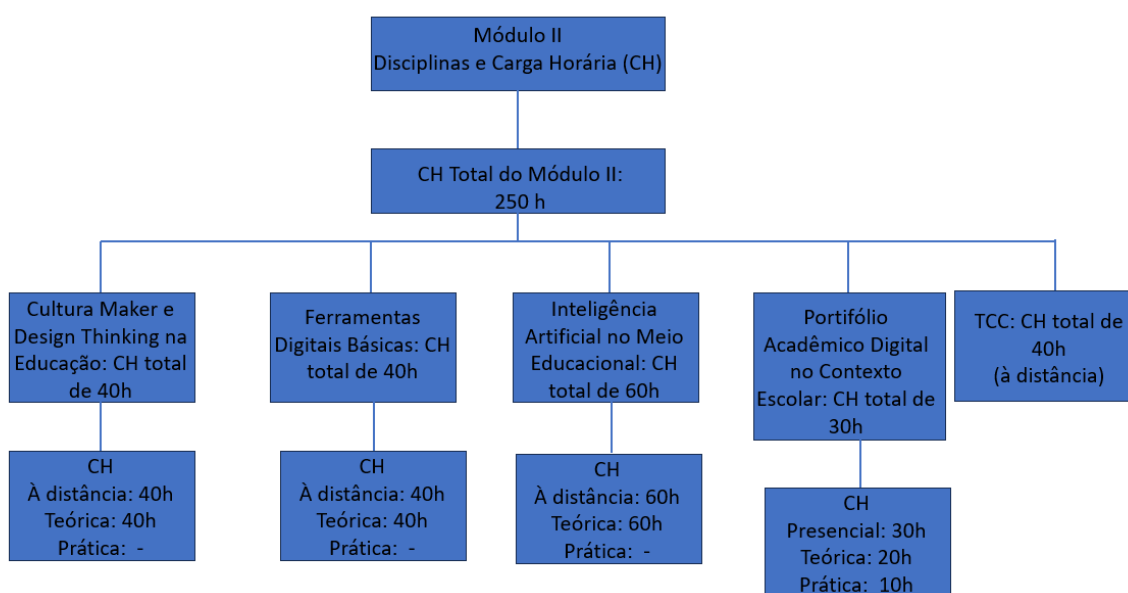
Módulo II
Disciplinas e Carga Horária (CH)

CH Total do Módulo II:
250 h

Cultura Maker e Design Thinking na Educação: CH total de 40h

CH
À distância: 40h
Teórica: 40h
Prática: -

Ferramentas Digitais Básicas: CH total de 40h

CH
À distância: 40h
Teórica: 40h
Prática: -

Inteligência Artificial no Meio Educacional: CH total de 60h

CH
À distância: 60h
Teórica: 60h
Prática: -

Portifólio Acadêmico Digital no Contexto Escolar: CH total de 30h

CH
Presencial: 30h
Teórica: 20h
Prática: 10h

TCC: CH total de 40h
(à distância)